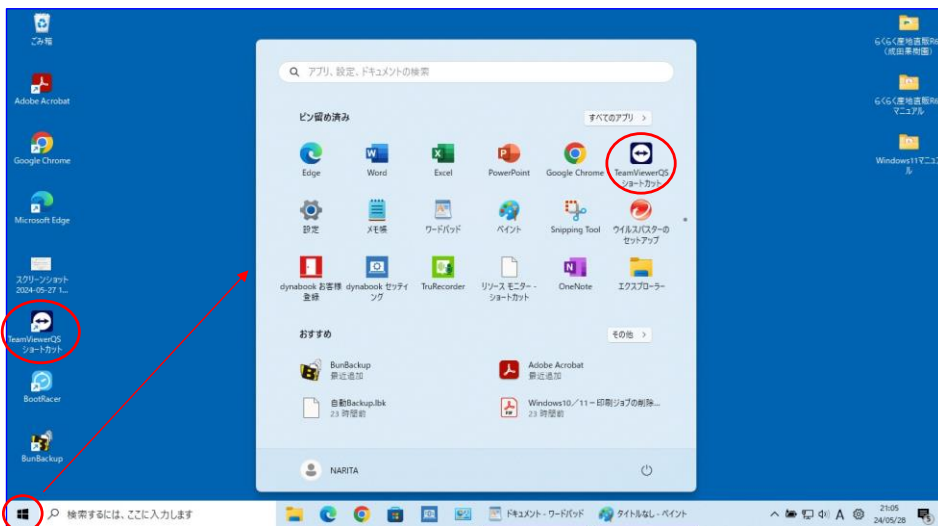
ごみ箱

Adobe Acrobat

Google Chrome

Microsoft Edge

スクリーンショット 2024-05-27 1...

TeamViewerQS ショートカット

BootRacer

BunBackup

らくらく库地直販Ro (成田果樹園)

らくらく库地直販Ro マニュアル

Windows11マニュアル

アプリ、設定、ドキュメントの検索

ピン留め済み

すべてのアプリ >

Edge

Word

Excel

PowerPoint

Google Chrome

TeamViewerQS ショートカット

設定

メモ帳

ワードパッド

ペイント

Snipping Tool

ウイルスバスターの セットアップ

dynabook お客様登録

dynabook セッティング

TruRecorder

リソース モニター - ショートカット

OneNote

エクスプローラー

おすすめ

その他 >

BunBackup
最近追加

Adobe Acrobat
最近追加

自動Backup.lbk
23 時間前

Windows10／11－印刷ジョブの削除...
23 時間前

NARITA

検索するには、ここに入力します

ドキュメント - ワードパッド

タイトルなし - ペイント

A

21:05
24/05/28